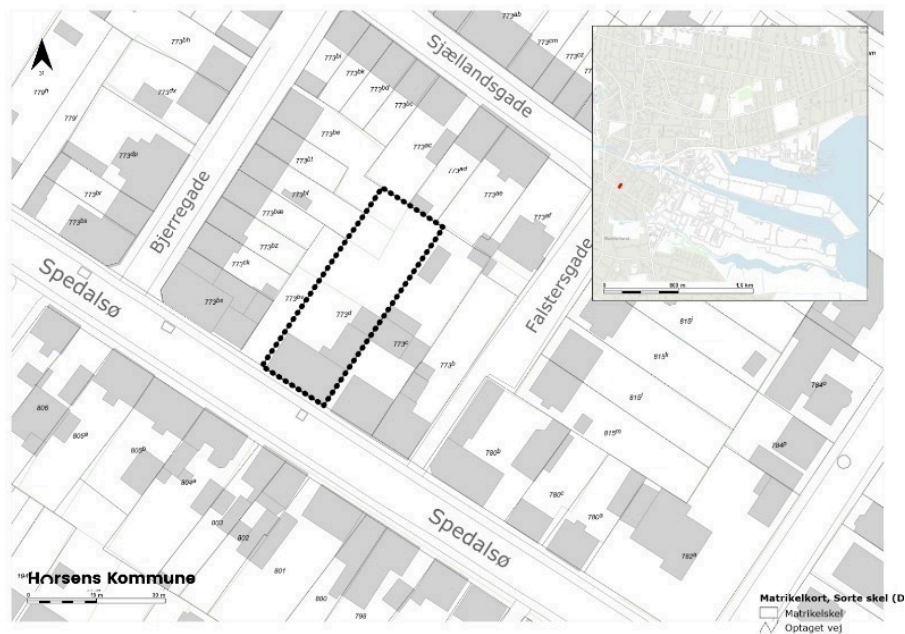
Sjællandsgade

Bjerregade

Spedalsø

Falstersgade

Spedalsø

$773^{bh}$ $773^{bi}$ $773^{bk}$ $773^{bd}$ $773^{bc}$ $773^{ab}$ $773^{cm}$ $773^{cz}$ $773^{dv}$ $773^{h}$ $773^{i}$ $773^{be}$ $773^{bl}$ $773^{ac}$ $773^{ad}$ $773^{ae}$ $773^{af}$ $773^{dp}$ $773^{br}$ $773^{bf}$ $773^{ba}$ $773^{bae}$ $773^{bz}$ $773^{ck}$ $773^{bs}$ $773^{bn}$ $773^{d}$ $773^{c}$ $773^{b}$

$815^{l}$ $815^{k}$ $815^{i}$ $815^{m}$ $784^{o}$ $784^{p}$ $780^{b}$ $780^{c}$ $780^{a}$ $782^{a}$

806 $805^{a}$ $805^{b}$ $804^{a}$ 803 802 801 800 798

0 800 m 1,6 km

Horsens Kommune

0 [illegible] m 22 m

Matrikelkort, Sorte skel (D
Matrikelskel
Optaget vej